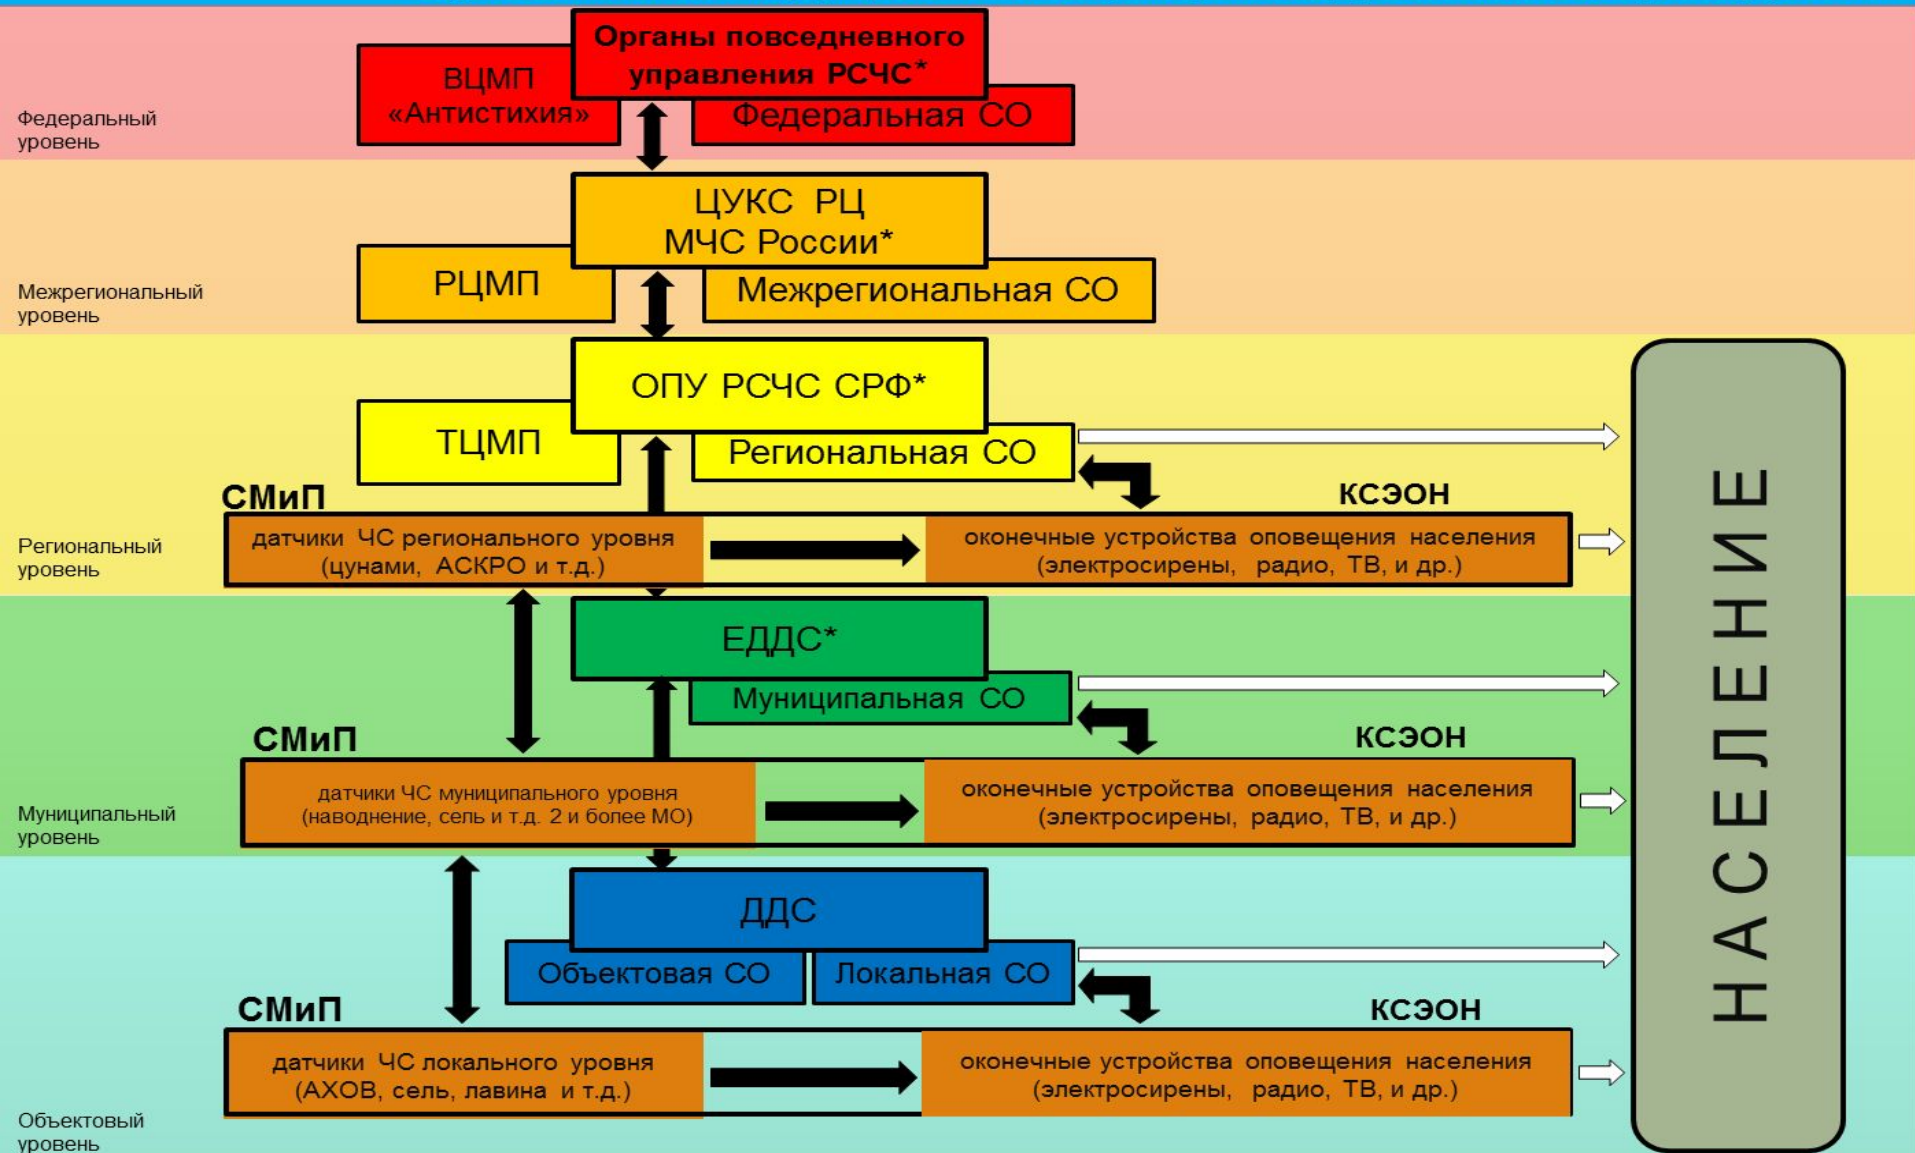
Органы повседневного управления РСЧС*

ВЦМП «Антистихия»

Федеральная СО

Федеральный уровень

ЦУКС РЦ МЧС России*

РЦМП

Межрегиональная СО

Межрегиональный уровень

ОПУ РСЧС СРФ*

ТЦМП

Региональная СО

СМиП

КСЭОН

датчики ЧС регионального уровня (цунами, АСКРО и т.д.)

оконечные устройства оповещения населения (электросирены, радио, ТВ, и др.)

Региональный уровень

ЕДДС*

Муниципальная СО

СМиП

КСЭОН

датчики ЧС муниципального уровня (наводнение, сель и т.д. 2 и более МО)

оконечные устройства оповещения населения (электросирены, радио, ТВ, и др.)

Муниципальный уровень

ДДС

Объектовая СО

Локальная СО

СМиП

КСЭОН

датчики ЧС локального уровня (АХОВ, сель, лавина и т.д.)

оконечные устройства оповещения населения (электросирены, радио, ТВ, и др.)

Объектовый уровень

НАСЕЛЕНИЕ